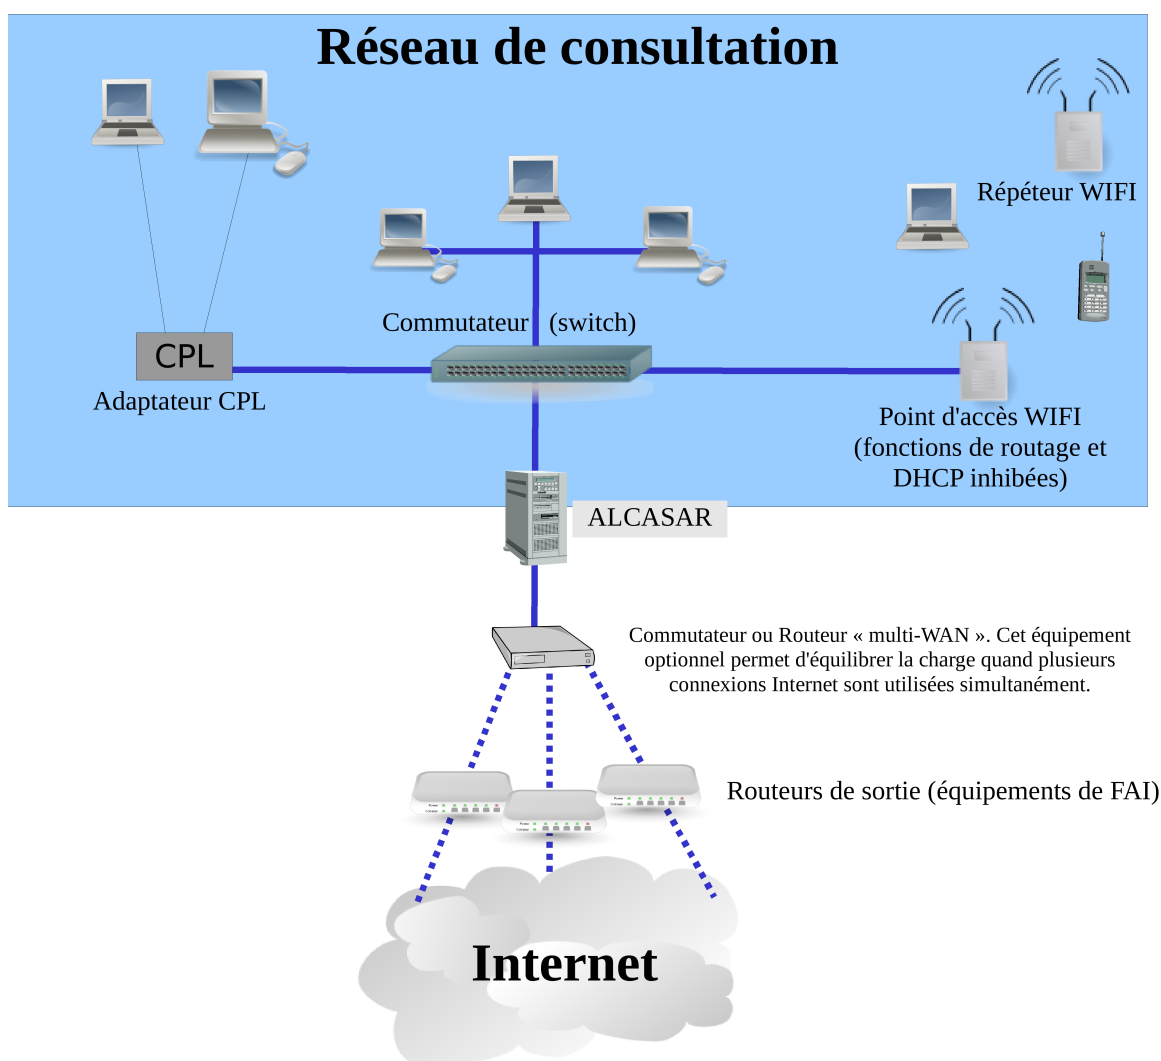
Réseau de consultation

Répéteur WIFI

CPL

Adaptateur CPL

Commutateur (switch)

Point d'accès WIFI (fonctions de routage et DHCP inhibées)

ALCASAR

Commutateur ou Routeur « multi-WAN ». Cet équipement optionnel permet d'équilibrer la charge quand plusieurs connexions Internet sont utilisées simultanément.

Routeurs de sortie (équipements de FAI)

Internet